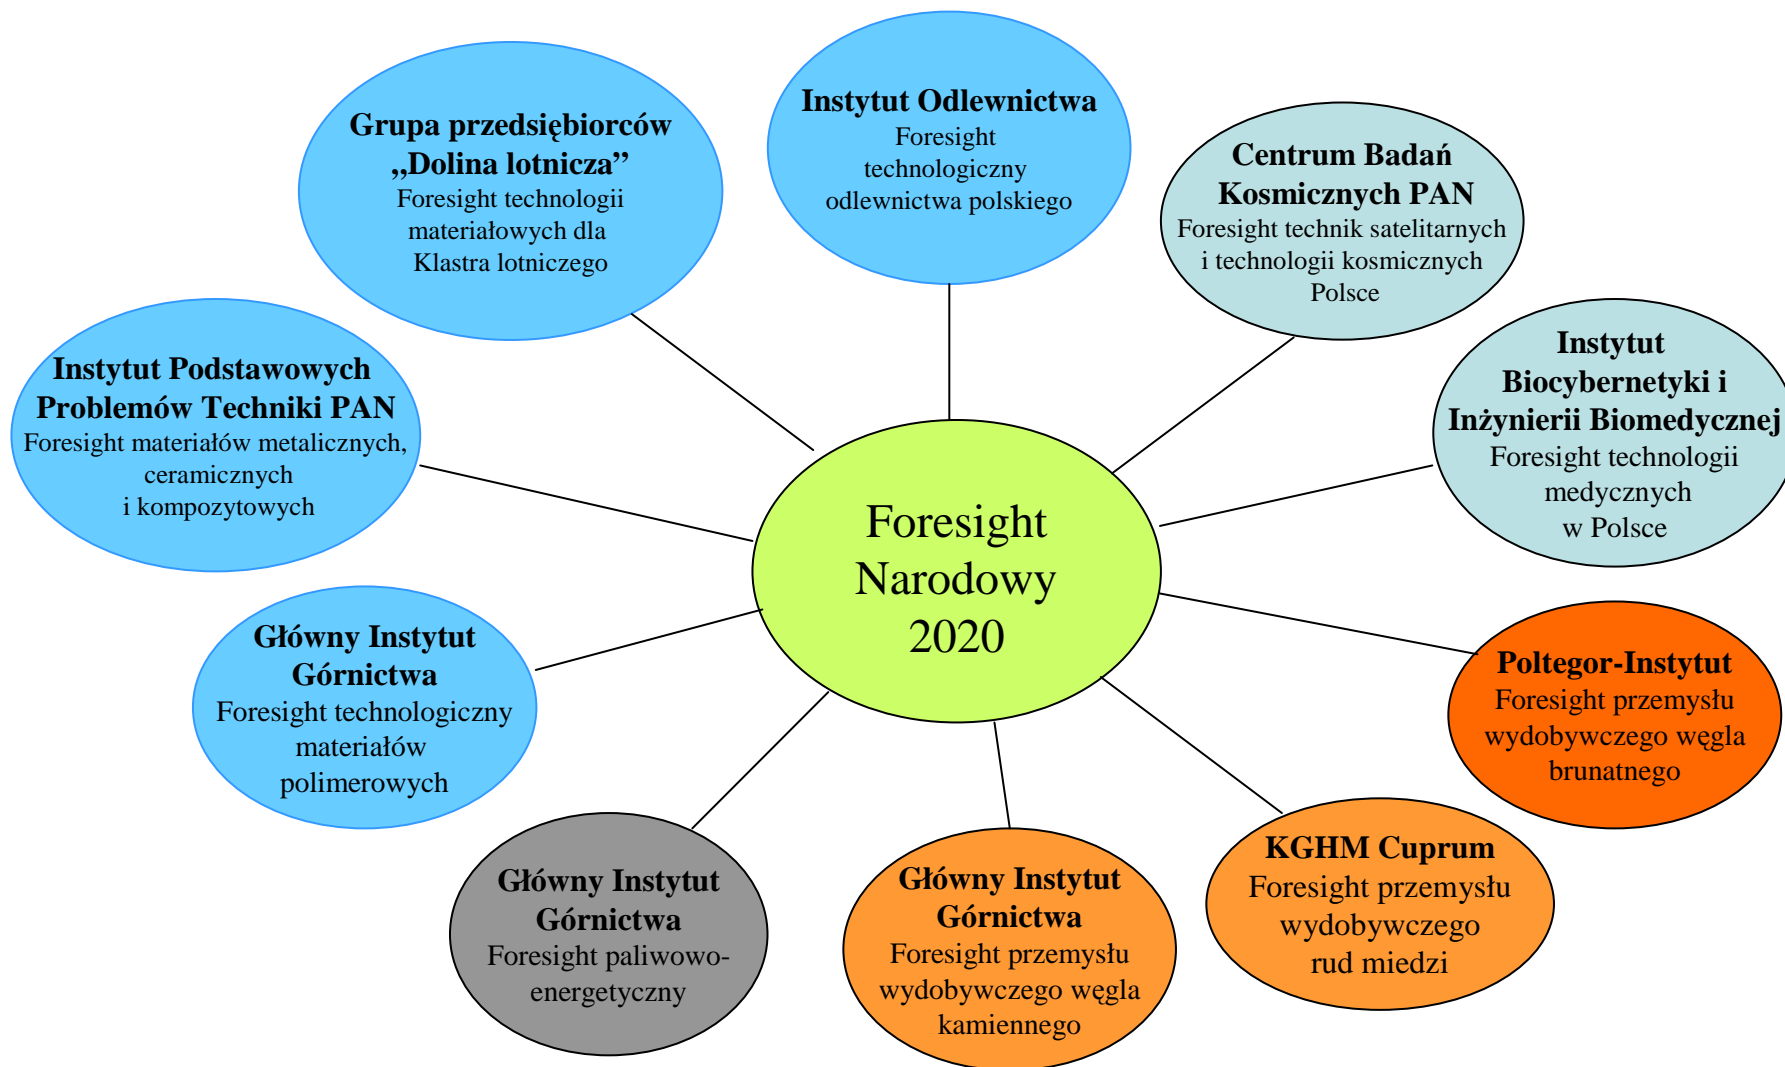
Grupa przedsiębiorców „Dolina lotnicza”
Foresight technologii materiałowych dla Klastra lotniczego

Instytut Odlewnictwa
Foresight technologiczny odlewnictwa polskiego

Centrum Badań Kosmicznych PAN
Foresight technik satelitarnych i technologii kosmicznych Polsce

Instytut Podstawowych Problemów Techniki PAN
Foresight materiałów metalicznych, ceramicznych i kompozytowych

Instytut Biocybernetyki i Inżynierii Biomedycznej
Foresight technologii medycznych w Polsce

Foresight Narodowy 2020

Główny Instytut Górnictwa
Foresight technologiczny materiałów polimerowych

Poltegor-Instytut
Foresight przemysłu wydobywczego węgla brunatnego

Główny Instytut Górnictwa
Foresight paliwowo-energetyczny

Główny Instytut Górnictwa
Foresight przemysłu wydobywczego węgla kamiennego

KGHM Cuprum
Foresight przemysłu wydobywczego rud miedzi